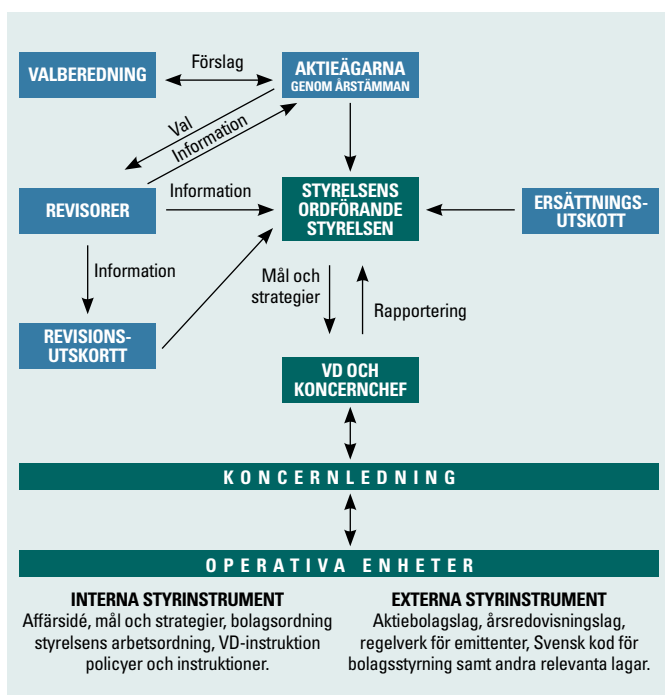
VALBEREDNING

Förslag

AKTIEÄGARNA
GENOM ÅRSTÄMMAN

Val

Information

REVISORER

Information

STYRELSENS ORDFÖRANDE STYRELSEN

ERSÄTTNINGS-UTSKOTT

Information

REVISIONS-UTSKORTT

Mål och strategier

Rapportering

VD OCH KONCERNCHEF

KONCERNLEDNING

OPERATIVA ENHETER

INTERNA STYRINSTRUMENT
Affärsidé, mål och strategier, bolagsordning styrelsens arbetsordning, VD-instruktion policyer och instruktioner.

EXTERNA STYRINSTRUMENT
Aktiebolagslag, årsredovisningslag, regelverk för emittenter, Svensk kod för bolagsstyrning samt andra relevanta lagar.